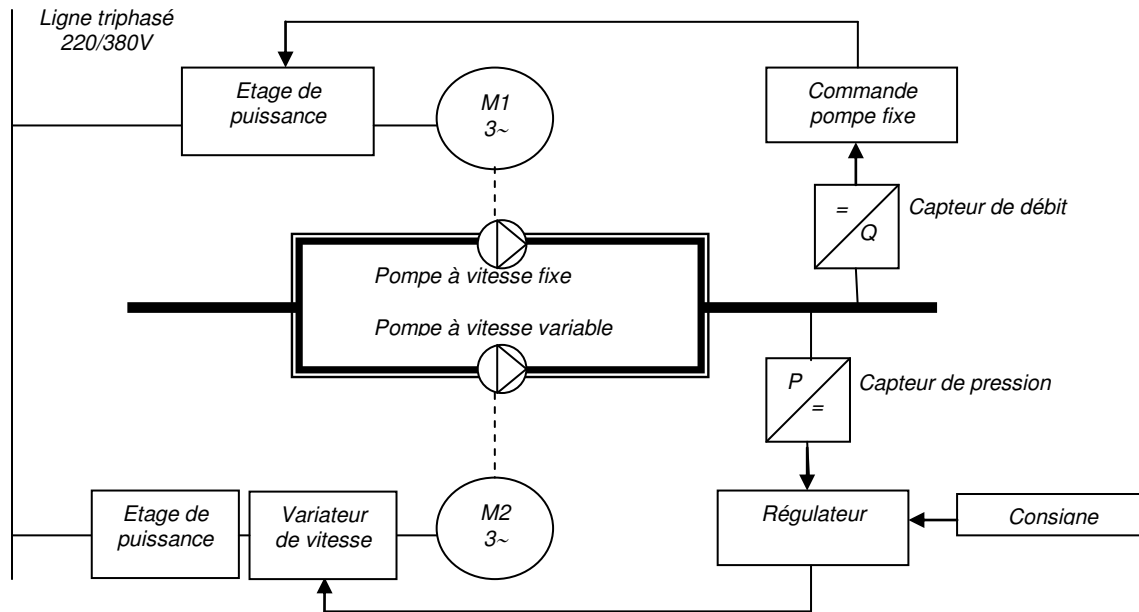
Ligne triphasé 220/380V

Etage de puissance

M1 3~

Commande pompe fixe

=
Q

Capteur de débit

Pompe à vitesse fixe

Pompe à vitesse variable

P
=

Capteur de pression

Etage de puissance

Variateur de vitesse

M2 3~

Régulateur

Consigne